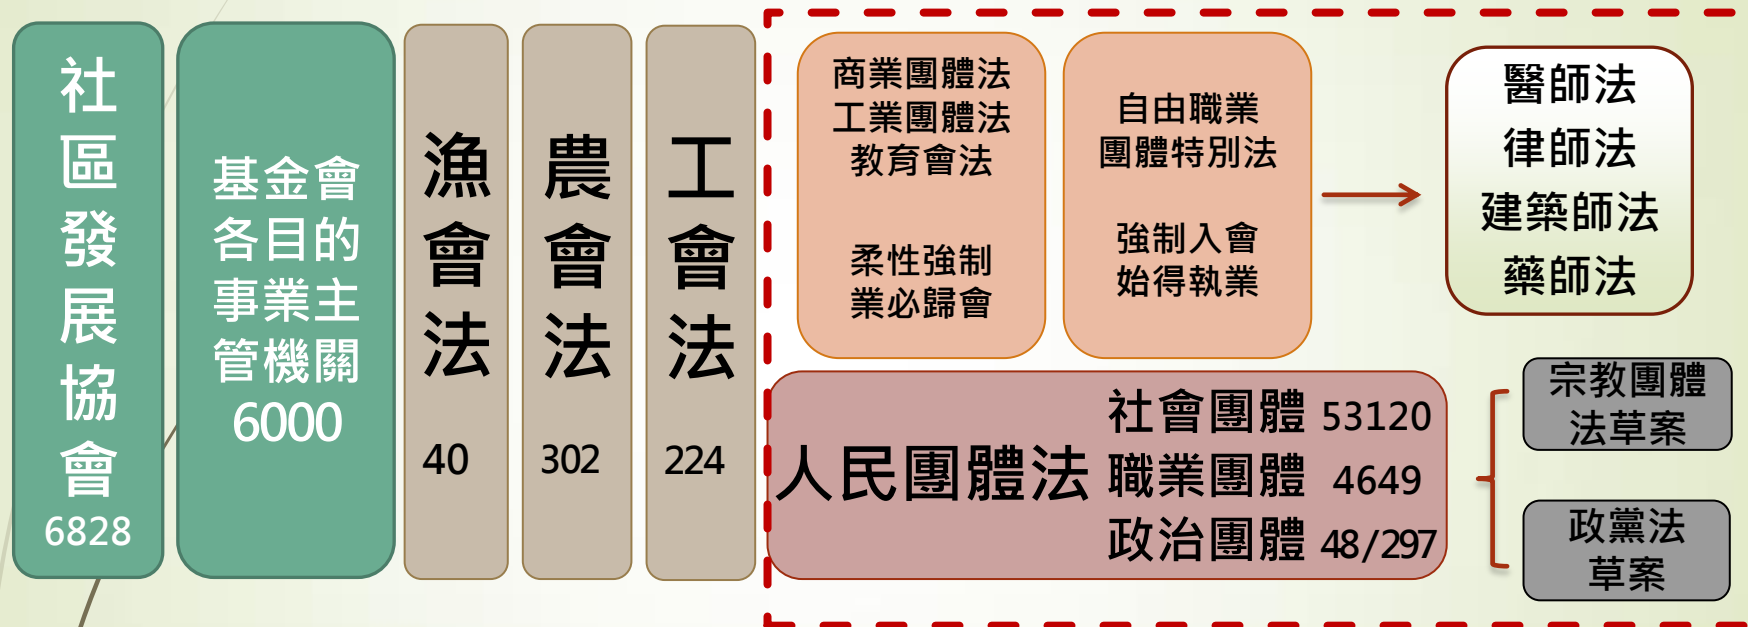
社區發展協會
6828

基金會各目的事業主管機關
6000

漁會法
40

農會法
302

工會法
224

商業團體法
工業團體法
教育會法

柔性強制
業必歸會

自由職業
團體特別法

強制入會
始得執業

醫師法
律師法
建築師法
藥師法

人民團體法
社會團體 53120
職業團體 4649
政治團體 48/297

宗教團體法草案

政黨法草案